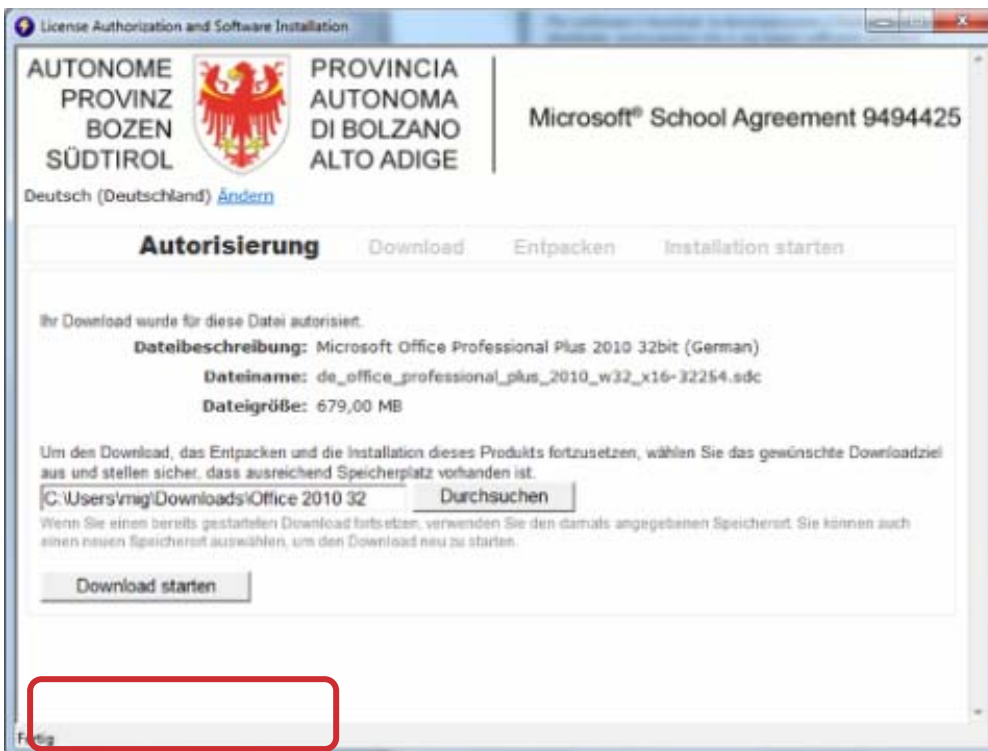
License Authorization and Software Installation

AUTONOME PROVINZ BOZEN SÜDTIROL

PROVINCIA AUTONOMA DI BOLZANO ALTO ADIGE

Microsoft® School Agreement 9494425

Deutsch (Deutschland) Ändern

Autorisierung Download Entpacken Installation starten

Ihr Download wurde für diese Datei autorisiert.

Dateibeschreibung: Microsoft Office Professional Plus 2010 32bit (German)

Dateiname: de_office_professional_plus_2010_w32_x16-32254.sdc

Dateigröße: 679,00 MB

Um den Download, das Entpacken und die Installation dieses Produkts fortzusetzen, wählen Sie das gewünschte Downloadziel aus und stellen sicher, dass ausreichend Speicherplatz vorhanden ist.

C:\Users\mig\Downloads\Office 2010 32

Durchsuchen

Wenn Sie einen bereits gestarteten Download fortsetzen, verwenden Sie den damals angegebenen Speicherort. Sie können auch einen neuen Speicherort auswählen, um den Download neu zu starten.

Download starten

Fertig